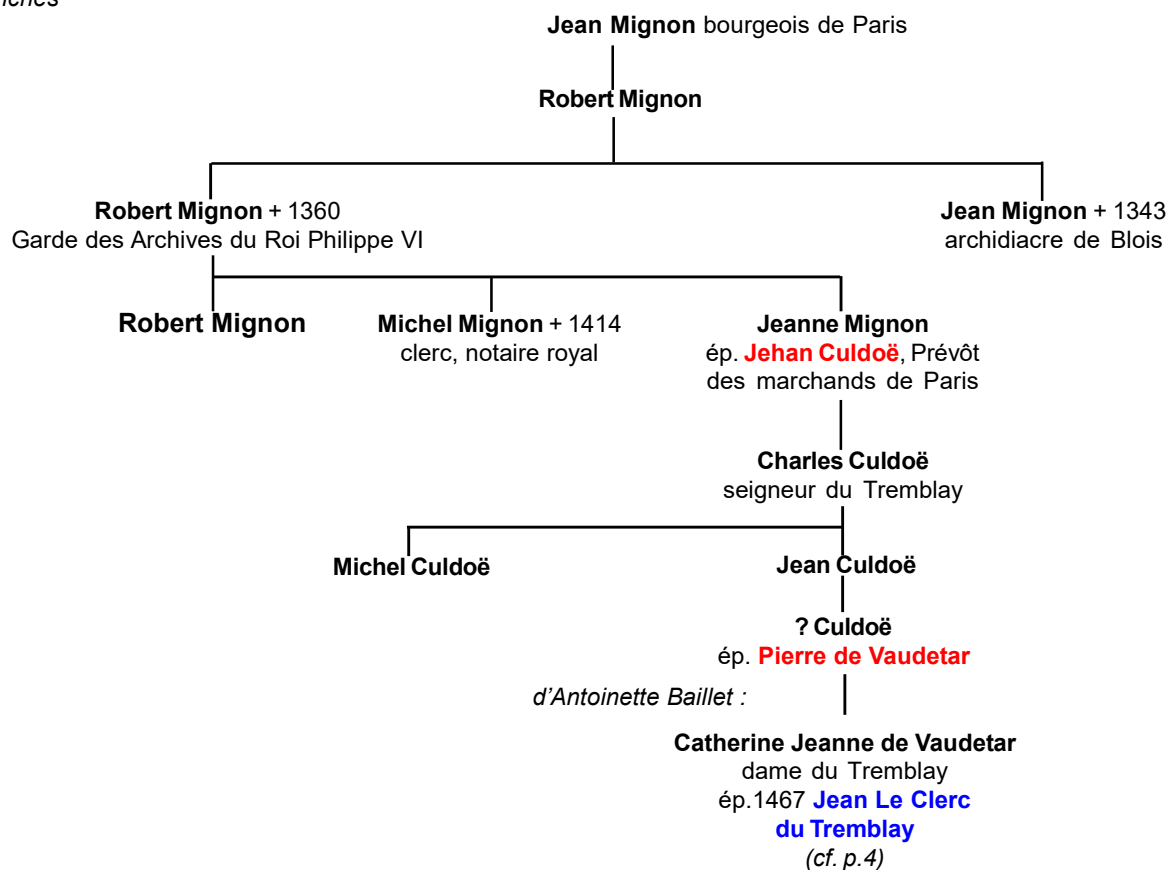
iches

**Jean Mignon** bourgeois de Paris

**Robert Mignon**

**Robert Mignon** + 1360
Garde des Archives du Roi Philippe VI

**Jean Mignon** + 1343
archidiacre de Blois

**Robert Mignon**

**Michel Mignon** + 1414
clerc, notaire royal

**Jeanne Mignon**
ép. **Jehan Culdoë**, Prévôt des marchands de Paris

**Charles Culdoë**
seigneur du Tremblay

**Michel Culdoë**

**Jean Culdoë**

**? Culdoë**
ép. **Pierre de Vaudetar**

*d'Antoinette Baillet :*

**Catherine Jeanne de Vaudetar**
dame du Tremblay
ép.1467 **Jean Le Clerc du Tremblay**
*(cf. p.4)*